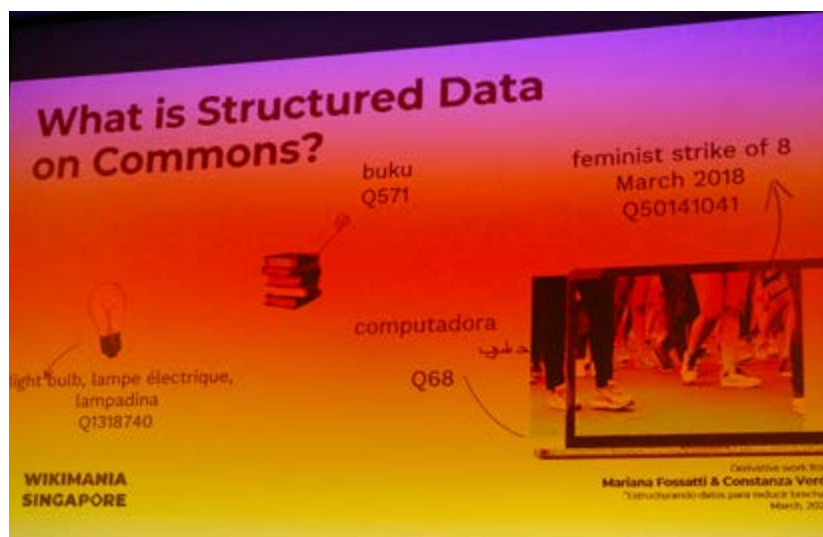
What is Structured Data on Commons?

buku
Q571

feminist strike of 8 March 2018
Q50141041

computadora
حاسوب
Q68

light bulb, lampe électrique, lampadina
Q1318740

WIKIMANIA
SINGAPORE

Derivative work from
Mariana Fossatti & Constanza Verd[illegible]
"Estructurando datos para reducir brecha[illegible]
March, 20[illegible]